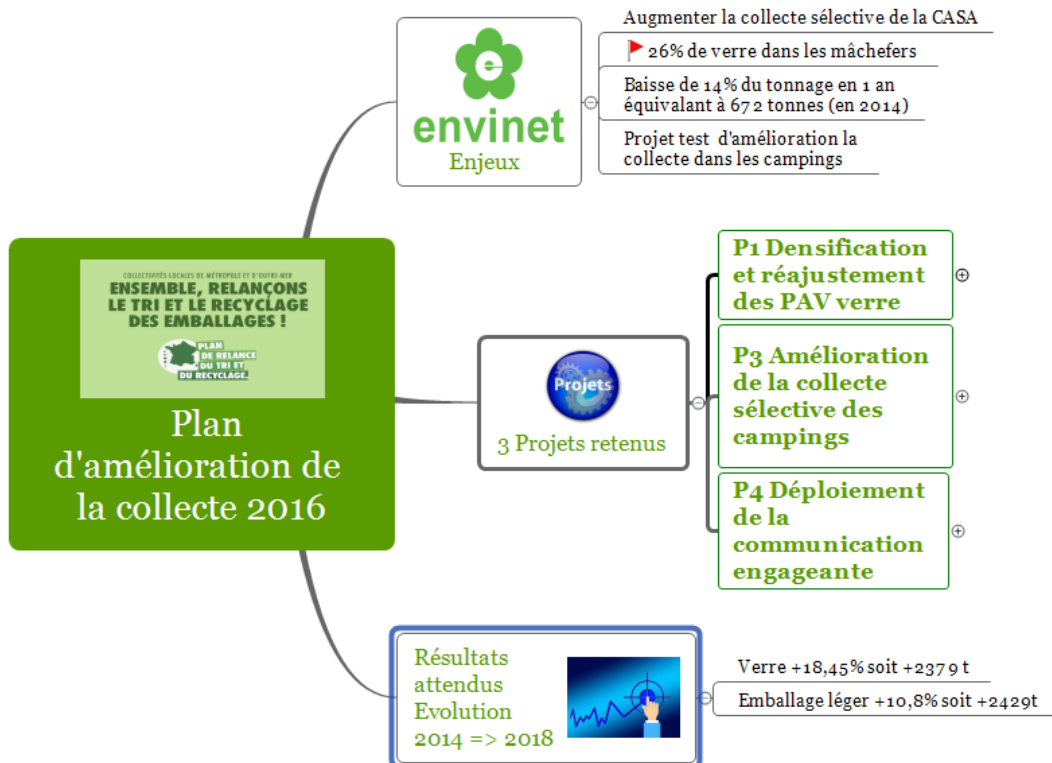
COLLECTIVITÉS LOCALES DE MÉTROPOLE ET D'OUTRE-MER
ENSEMBLE, RELANÇONS LE TRI ET LE RECYCLAGE DES EMBALLAGES !
PLAN DE RELANCE DU TRI ET DU RECYCLAGE.

Plan d'amélioration de la collecte 2016

envinet
Enjeux

Augmenter la collecte sélective de la CASA

26% de verre dans les mâchefers

Baisse de 14% du tonnage en 1 an équivalant à 672 tonnes (en 2014)

Projet test d'amélioration la collecte dans les campings

Projets
3 Projets retenus

P1 Densification et réajustement des PAV verre

P3 Amélioration de la collecte sélective des campings

P4 Déploiement de la communication engageante

Résultats attendus Evolution 2014 => 2018

Verre +18,45% soit +2379 t

Emballage léger +10,8% soit +2429t